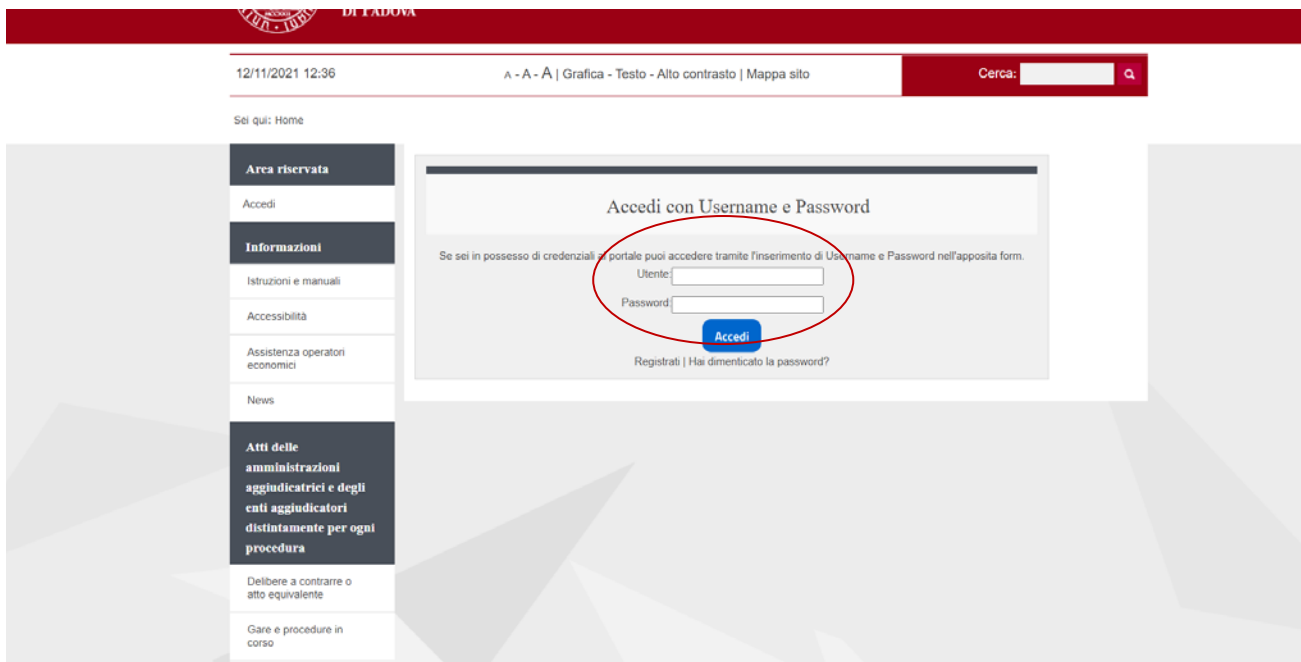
DI PADOVA

12/11/2021 12:36

A - A - A | Grafica - Testo - Alto contrasto | Mappa sito

Cerca:

Sei qui: Home

Area riservata

Accedi

Informazioni

Istruzioni e manuali

Accessibilità

Assistenza operatori economici

News

Atti delle amministrazioni aggiudicatrici e degli enti aggiudicatori distintamente per ogni procedura

Delibere a contrarre o atto equivalente

Gare e procedure in corso

Accedi con Username e Password

Se sei in possesso di credenziali al portale puoi accedere tramite l'inserimento di Username e Password nell'apposita form.

Utente:

Password:

Accedi

Registrati | Hai dimenticato la password?